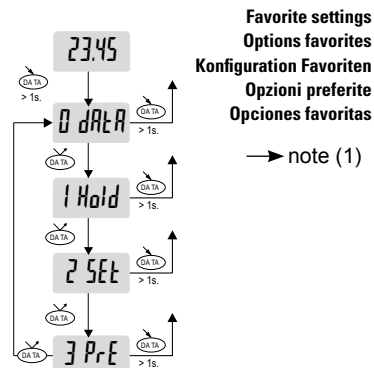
Favorite settings
Options favorites
Konfiguration Favoriten
Opzioni preferite
Opciones favoritas

→ note (1)

23.45

DATA
> 1s.

0 dAtA
DATA
> 1s.

DATA

1 Hold
DATA
> 1s.

DATA

2 SEt
DATA
> 1s.

DATA

3 PrE
DATA
> 1s.

DATA